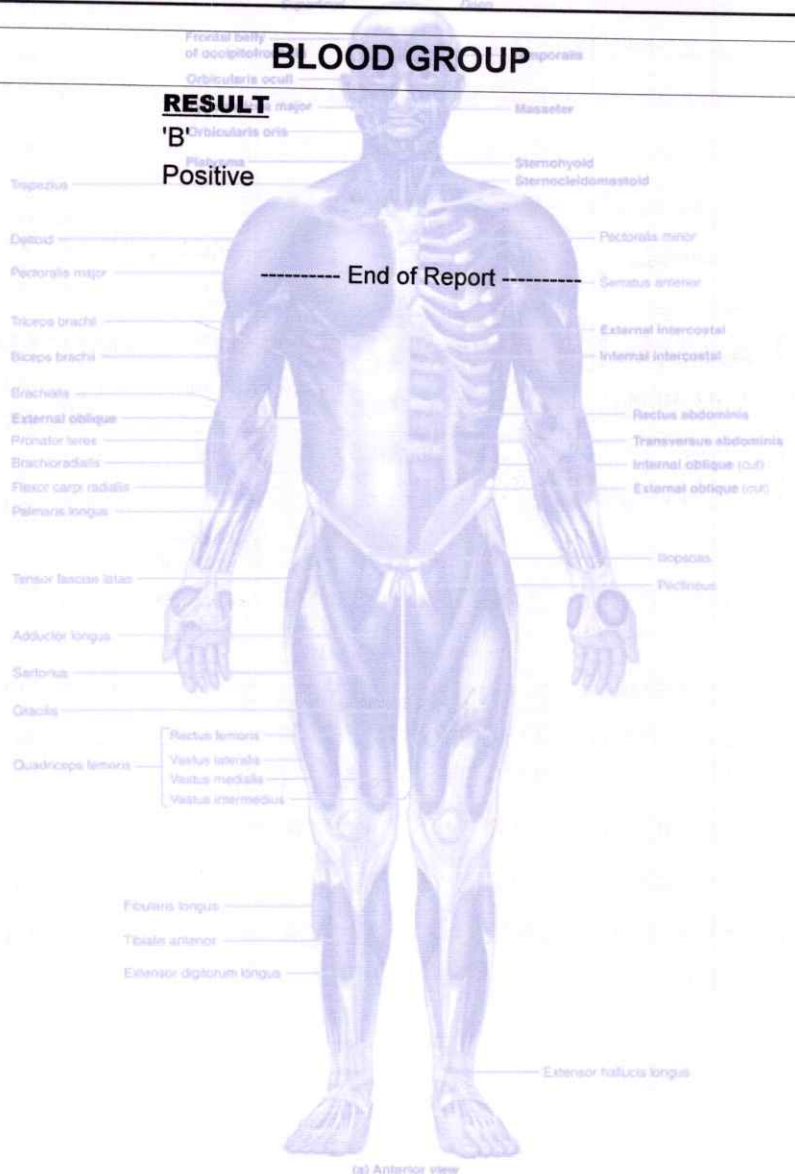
BLOOD GROUP

RESULT
'B'
Positive

---------- End of Report ----------

Frontal belly of occipitofrontalis
Temporalis
Orbicularis oculi
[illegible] major
Masseter
Orbicularis oris
Platysma
Sternohyoid
Sternocleidomastoid
Trapezius
Deltoid
Pectoralis minor
Pectoralis major
Serratus anterior
Triceps brachii
External intercostal
Biceps brachii
Internal intercostal
Brachialis
External oblique
Rectus abdominis
Pronator teres
Transversus abdominis
Brachioradialis
Internal oblique (cut)
Flexor carpi radialis
External oblique (cut)
Palmaris longus
Iliopsoas
Tensor fasciae latae
Pectineus
Adductor longus
Sartorius
Gracilis
Quadriceps femoris
Rectus femoris
Vastus lateralis
Vastus medialis
Vastus intermedius
Fibularis longus
Tibialis anterior
Extensor digitorum longus
Extensor hallucis longus
(a) Anterior view